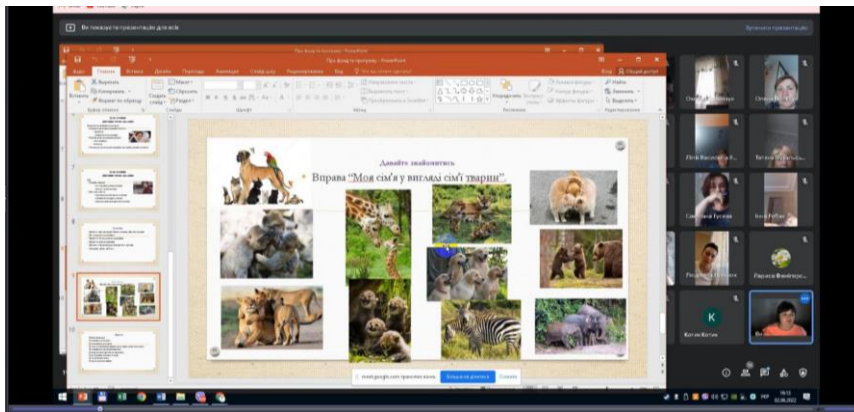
Ви показуєте презентацію для всіх

Зупинити презентацію

Про фонд та програму - PowerPoint

Файл Главная Вставка Дизайн Переходы Анимация Слайд-шоу Рецензирование Вид

Давайте знайомитись

Вправа "Моя сім'я у вигляді сім'ї тварин"

meet.google.com транслює вікно. Більше не показувати Сховати

K

Котик Котик

Светлана Гусева

Лариса Фомічева

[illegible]